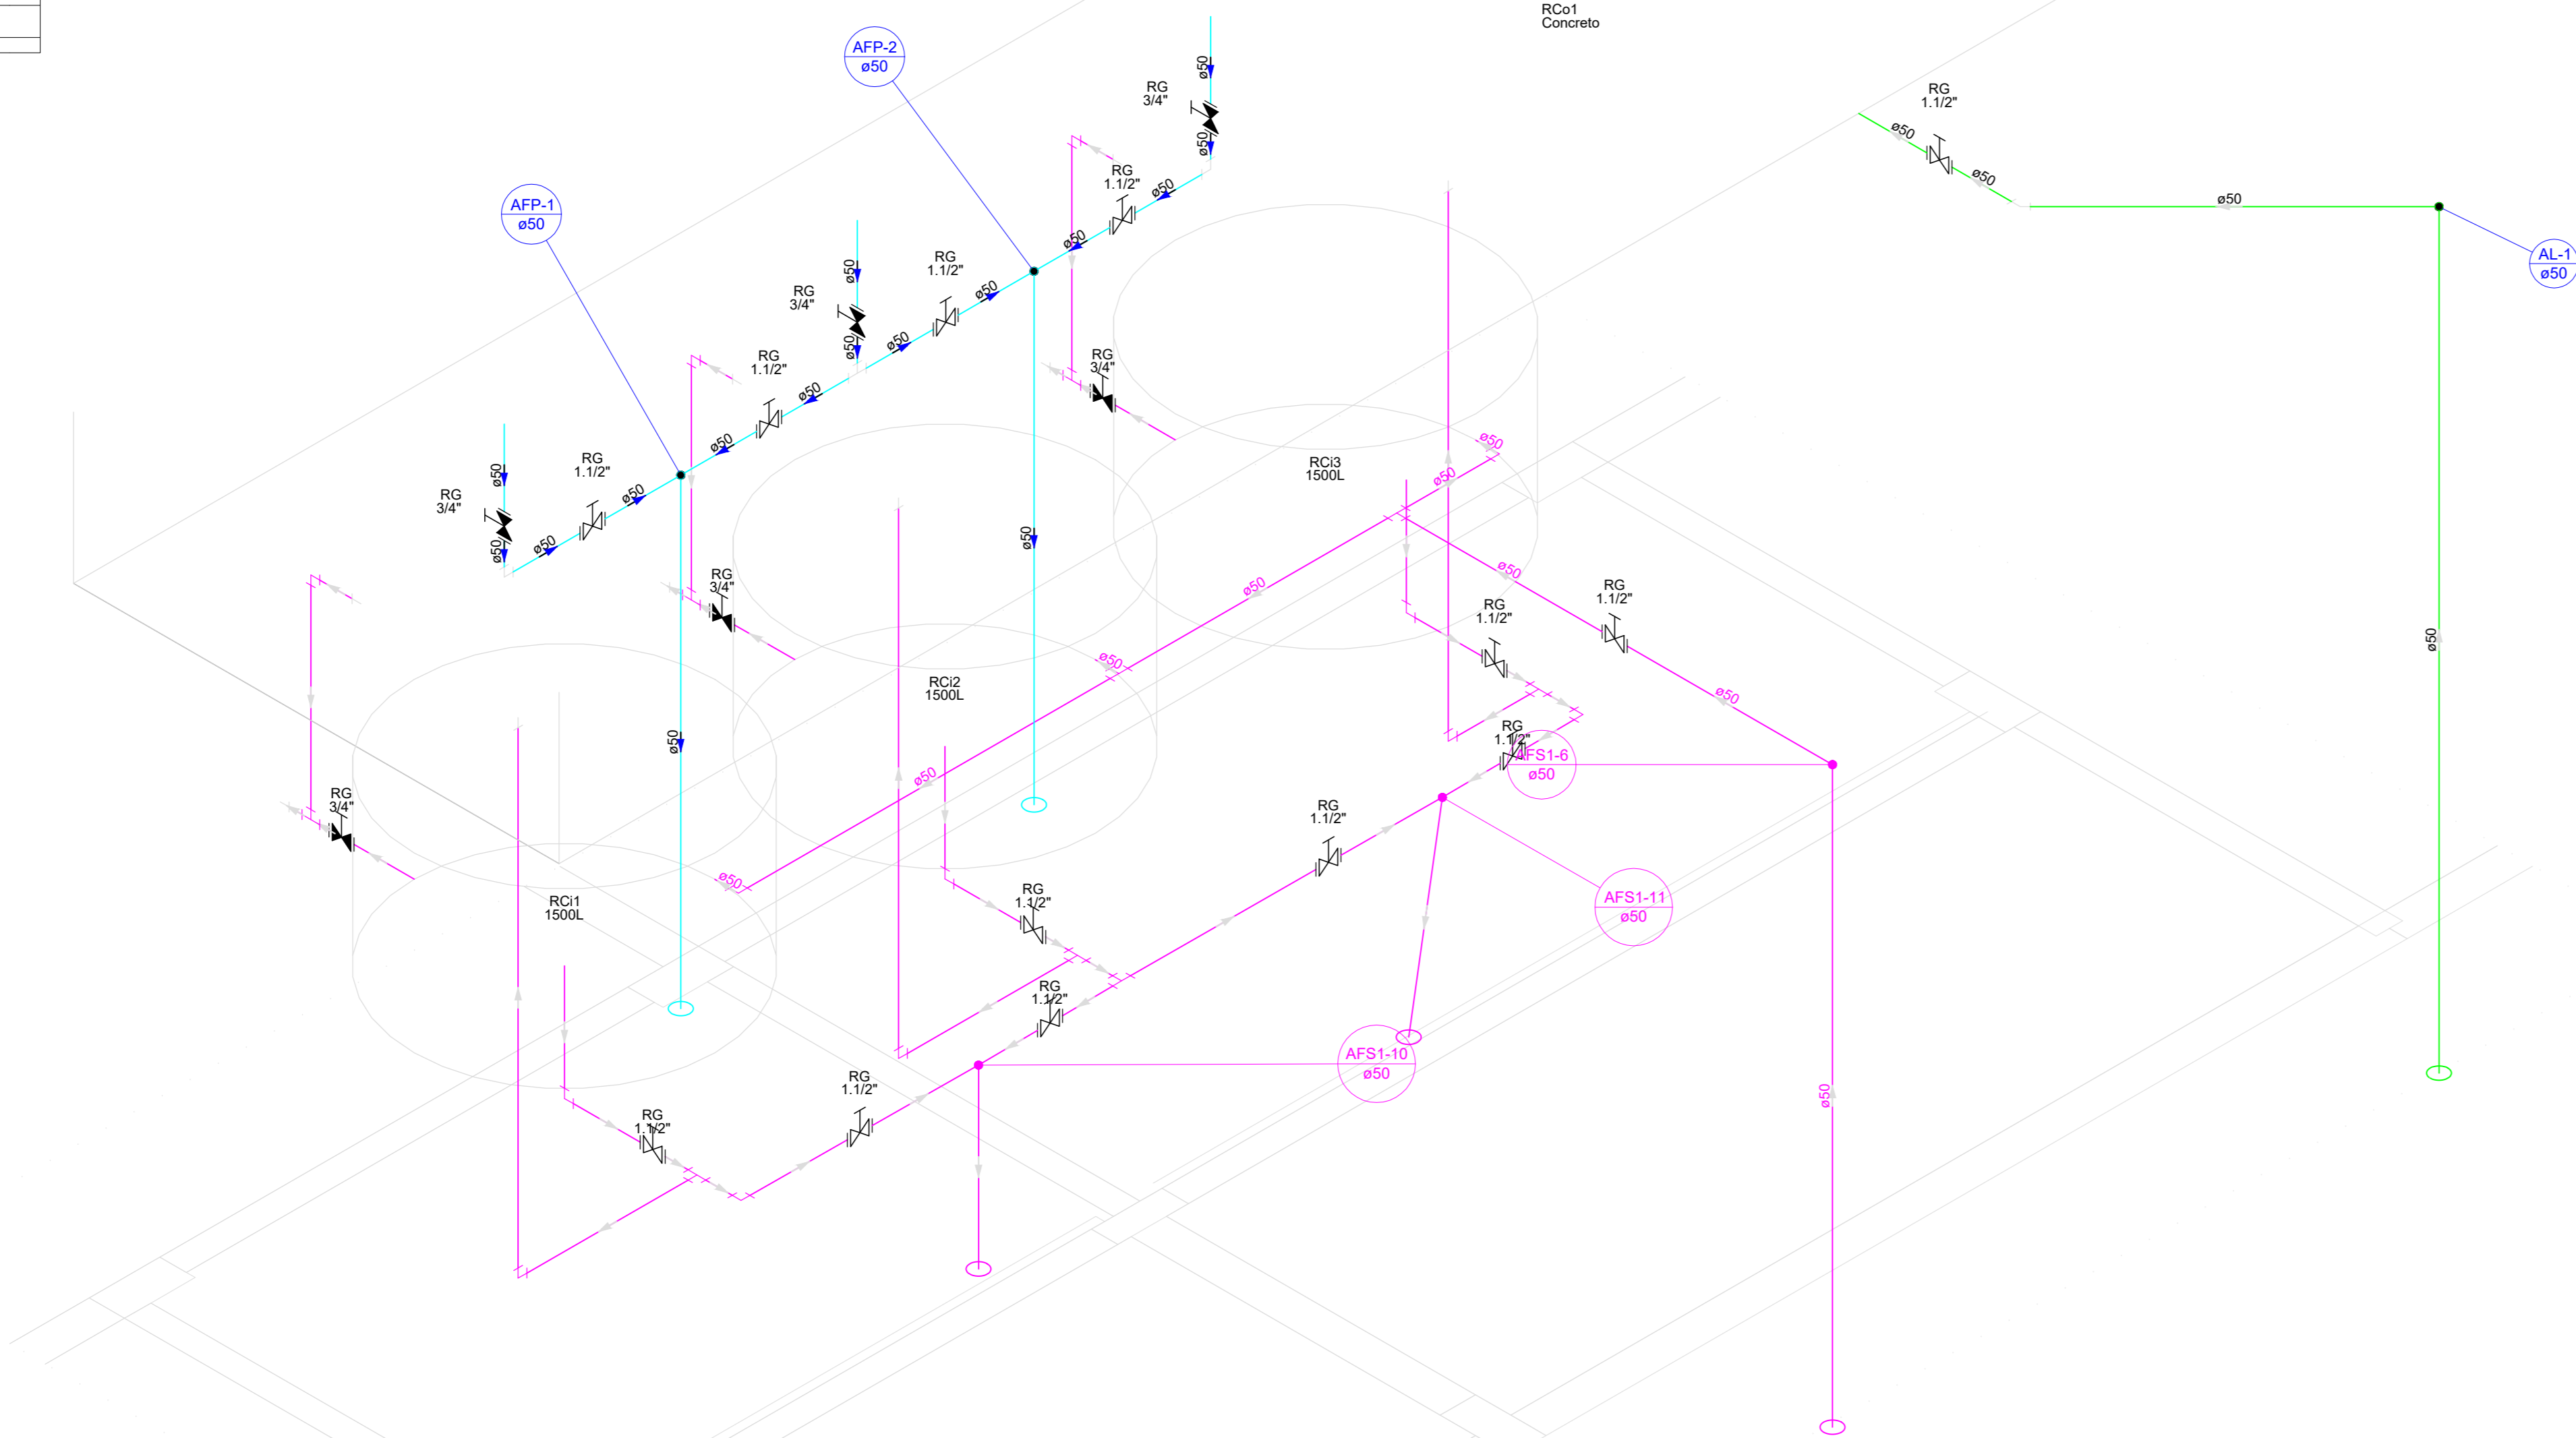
RCo1
Concreto

AFP-2
ø50

RG
3/4"
ø50
ø50

RG
1.1/2"

AFP-1
ø50

RG
1.1/2"
ø50
ø50

RG
3/4"
ø50
ø50

RG
1.1/2"
ø50
ø50

RG
1.1/2"
ø50
ø50

RG
3/4"
ø50
ø50
ø50

RG
1.1/2"
ø50
ø50

RG
3/4"

RG
3/4"

ø50

RG
1.1/2"
ø50
ø50
ø50

AL-1
ø50

RCi3
1500L

ø50
ø50
ø50
ø50

RG
1.1/2"

RG
1.1/2"

ø50
ø50

RCi2
1500L

ø50

RG
1.1/2"

AFS1-6
ø50

ø50

RG
3/4"

RG
1.1/2"

ø50

RCi1
1500L

AFS1-11
ø50

RG
1.1/2"

RG
1.1/2"

AFS1-10
ø50

RG
1.1/2"

RG
1.1/2"

ø50